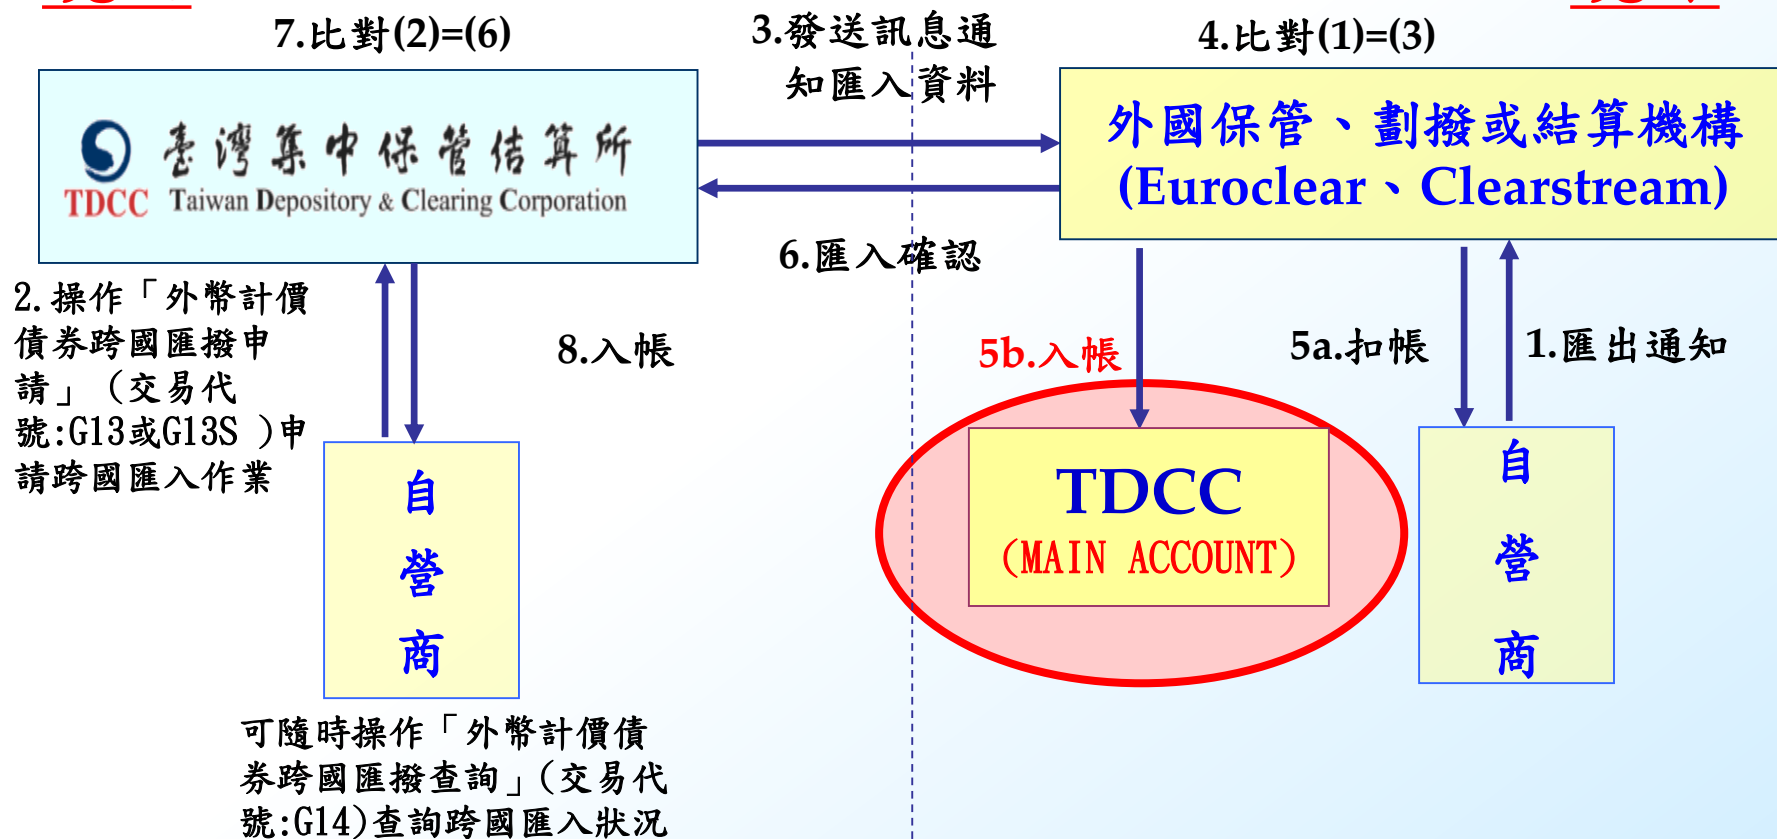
7.比對(2)=(6)

3.發送訊息通知匯入資料

4.比對(1)=(3)

臺灣集中保管結算所
TDCC Taiwan Depository & Clearing Corporation

外國保管、劃撥或結算機構
(Euroclear、Clearstream)

6.匯入確認

2.操作「外幣計價債券跨國匯撥申請」(交易代號:G13或G13S )申請跨國匯入作業

8.入帳

5b.入帳

5a.扣帳

1.匯出通知

自營商

TDCC
(MAIN ACCOUNT)

自營商

可隨時操作「外幣計價債券跨國匯撥查詢」(交易代號:G14)查詢跨國匯入狀況